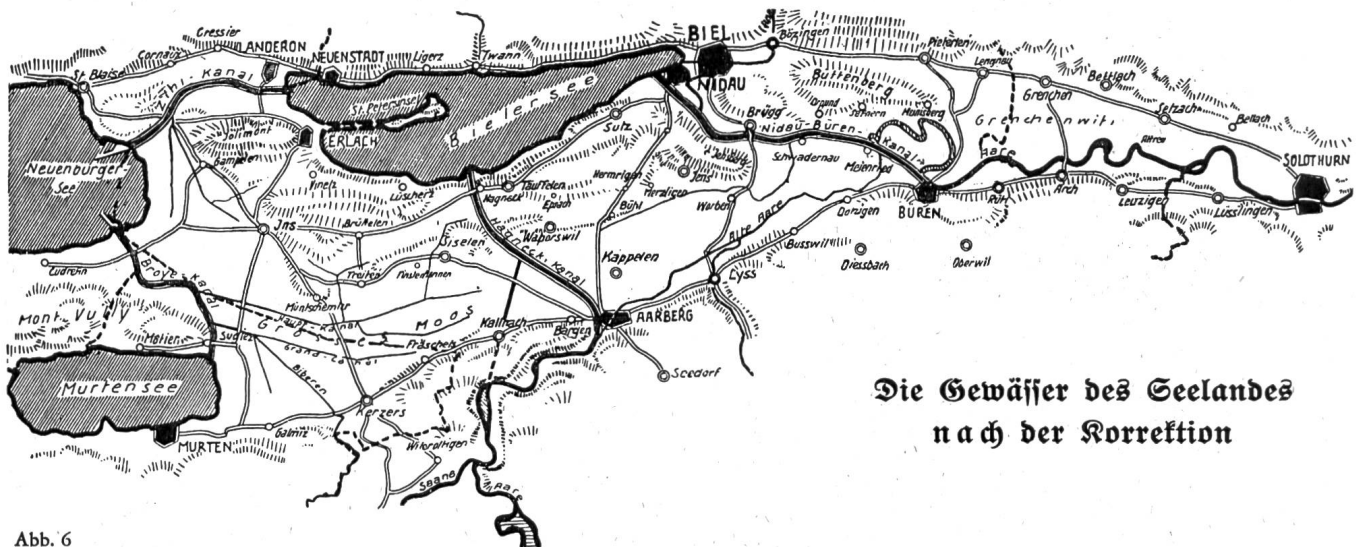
Gressier
LANDERON
NEUENSTADT
Ligerz
Twann
BIEL
Bözingen
Pieterlen
Lengnau
Cornaux
St. Blaise
Zihl-Kanal
St. Petersinsel
NIDAU
Büttenberg
Bettlach
Grenchen
Selzach
Bellach
Safnern
Orpund
Meinisberg
Brügg
Nidau-Büren-Kanal
Grenchenwiti
Aare
Altreu
SOLOTHURN
Jolimont
ERLACH
Bielersee
Sutz
Neuenburger See
Gampelen
Finsterhennen
Lüscherz
Täuffelen
Hagneck
Epsach
Hermrigen
Jens
Merzligen
Bühl
Schwadernau
Meienried
Worben
BÜREN
Rüti
Arch
Leuzigen
Lüsslingen
Dotzigen
Busswil
Diessbach
Oberwil
Jns
Brüttelen
Treiten
Siselen
Walperswil
Hagneck-Kanal
Kappelen
Alte Aare
Lyss
Lugnorre
Broye-Kanal
Mont Vully
Müntschemier
Hauptkanal
Grosses Moos
Kallnach
Bargen
AARBERG
Sugiez
Grand-canal
Fräschels
Seedorf
Murtensee
Praz
Bibern
Kerzers
MURTEN
Galmiz
Wileroltigen
Saane
Aare

Die Gewässer des Seelandes nach der Korrektion

Abb. 6